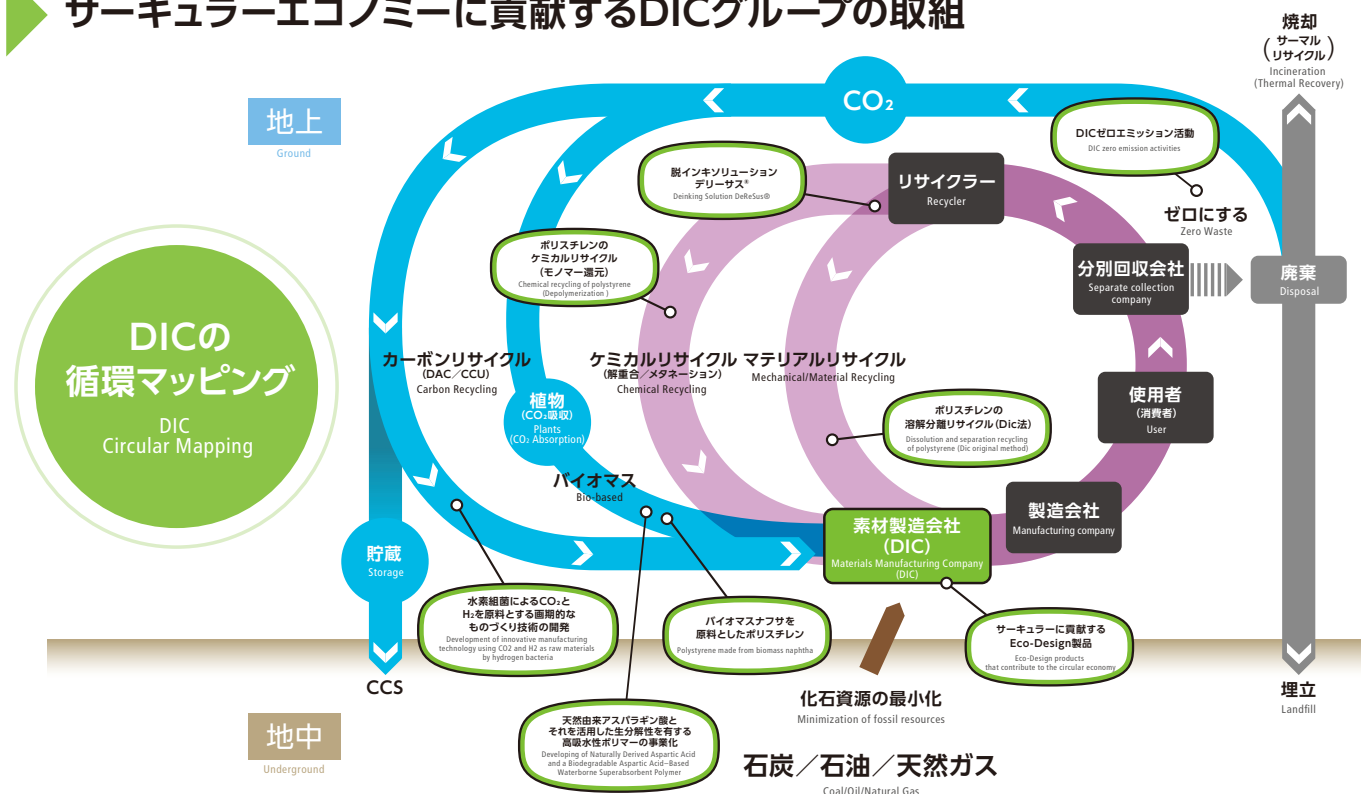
サーキュラーエコノミーに貢献するDICグループの取組

焼却
（サーマルリサイクル）
Incineration (Thermal Recovery)

地上
Ground

$CO_2$

DICゼロエミッション活動
DIC zero emission activities

脱インキソリューション
デリーサス®
Deinking Solution DeReSus®

リサイクラー
Recycler

ゼロにする
Zero Waste

ポリスチレンの
ケミカルリサイクル
（モノマー還元）
Chemical recycling of polystyrene (Depolymerization)

分別回収会社
Separate collection company

廃棄
Disposal

DICの
循環マッピング
DIC
Circular Mapping

カーボンリサイクル
（DAC／CCU）
Carbon Recycling

植物
（$CO_2$吸収）
Plants
($CO_2$ Absorption)

ケミカルリサイクル
（解重合／メタネーション）
Chemical Recycling

マテリアルリサイクル
Mechanical/Material Recycling

使用者
（消費者）
User

ポリスチレンの
溶解分離リサイクル（Dic法）
Dissolution and separation recycling of polystyrene (Dic original method)

バイオマス
Bio-based

製造会社
Manufacturing company

貯蔵
Storage

素材製造会社
（DIC）
Materials Manufacturing Company (DIC)

水素細菌による$CO_2$と
$H_2$を原料とする画期的な
ものづくり技術の開発
Development of innovative manufacturing technology using CO2 and H2 as raw materials by hydrogen bacteria

バイオマスナフサを
原料としたポリスチレン
Polystyrene made from biomass naphtha

サーキュラーに貢献する
Eco-Design製品
Eco-Design products that contribute to the circular economy

CCS

化石資源の最小化
Minimization of fossil resources

埋立
Landfill

地中
Underground

天然由来アスパラギン酸と
それを活用した生分解性を有する
高吸水性ポリマーの事業化
Developing of Naturally Derived Aspartic Acid and a Biodegradable Aspartic Acid-Based Waterborne Superabsorbent Polymer

石炭／石油／天然ガス
Coal/Oil/Natural Gas